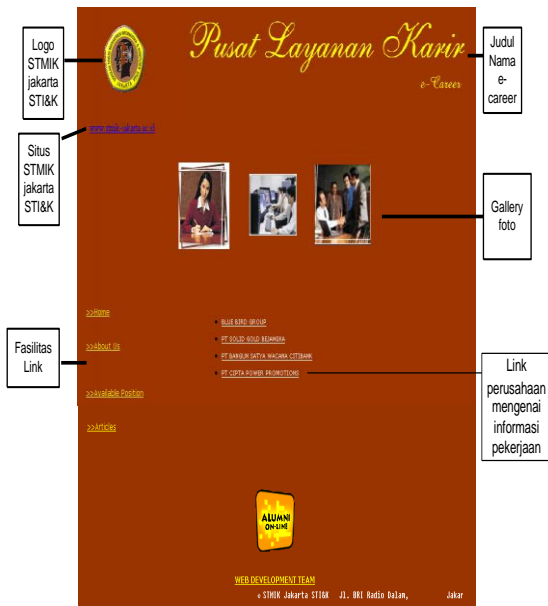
Logo STMIK jakarta STI&K

Pusat Layanan Karir

e-Career

Judul Nama e-career

www.stmik-jakarta.ac.id

Situs STMIK jakarta STI&K

Gallery foto

>>Home

>>About Us

>>Available Position

>>Articles

Fasilitas Link

BLUE BIRD GROUP

PT SOLID GOLD BERJANGKA

PT BANGUN SATYA WACANA CSTIBANK

PT CIPTA POWER PROMOTIONS

Link perusahaan mengenai informasi pekerjaan

ALUMNI ON-LINE

WEB DEVELOPMENT TEAM

© STMIK Jakarta STI&K Jl. RRI Radio Dalam, Jakar